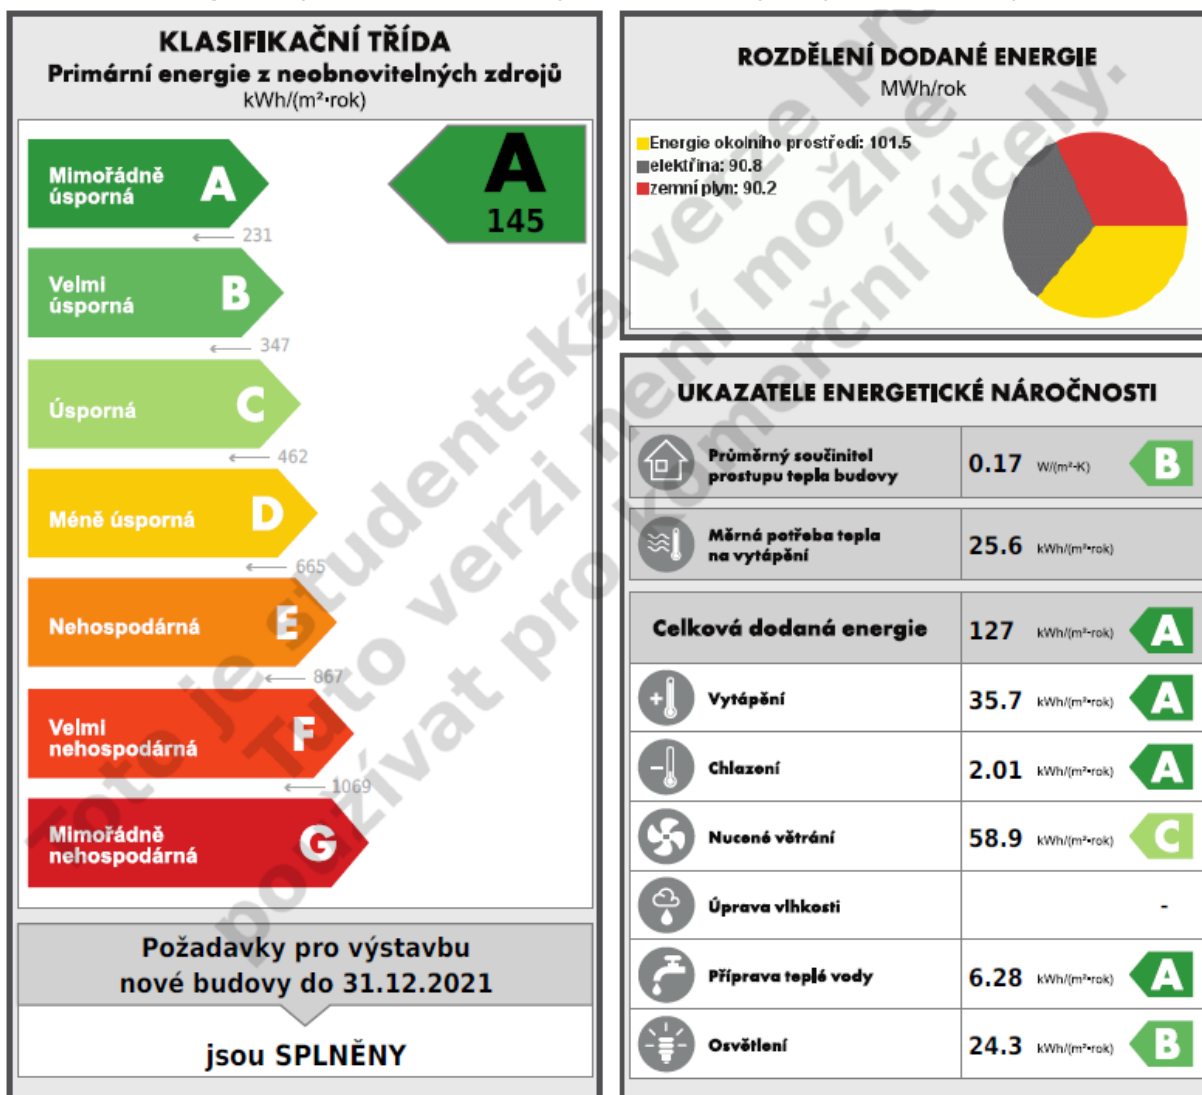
KLASIFIKAČNÍ TŘÍDA
Primární energie z neobnovitelných zdrojů
kWh/(m²·rok)

Mimořádně úsporná A
231
Velmi úsporná B
347
Úsporná C
462
Méně úsporná D
665
Nehospodárná E
867
Velmi nehospodárná F
1069
Mimořádně nehospodárná G

A
145

Požadavky pro výstavbu nové budovy do 31.12.2021

jsou SPLNĚNY

ROZDĚLENÍ DODANÉ ENERGIE
MWh/rok

Energie okolního prostředí: 101.5
elektřina: 90.8
zemní plyn: 90.2

UKAZATELE ENERGETICKÉ NÁROČNOSTI

| | | |
|---|---|---|
| Průměrný součinitel prostupu tepla budovy | 0.17 W/(m²·K) | B |
| Měrná potřeba tepla na vytápění | 25.6 kWh/(m²·rok) | |
| Celková dodaná energie | 127 kWh/(m²·rok) | A |
| Vytápění | 35.7 kWh/(m²·rok) | A |
| Chlazení | 2.01 kWh/(m²·rok) | A |
| Nucené větrání | 58.9 kWh/(m²·rok) | C |
| Úprava vlhkosti | - | |
| Příprava teplé vody | 6.28 kWh/(m²·rok) | A |
| Osvětlení | 24.3 kWh/(m²·rok) | B |

Toto je studentská verze pro
Tuto verzi není možné
používat pro komerční účely.